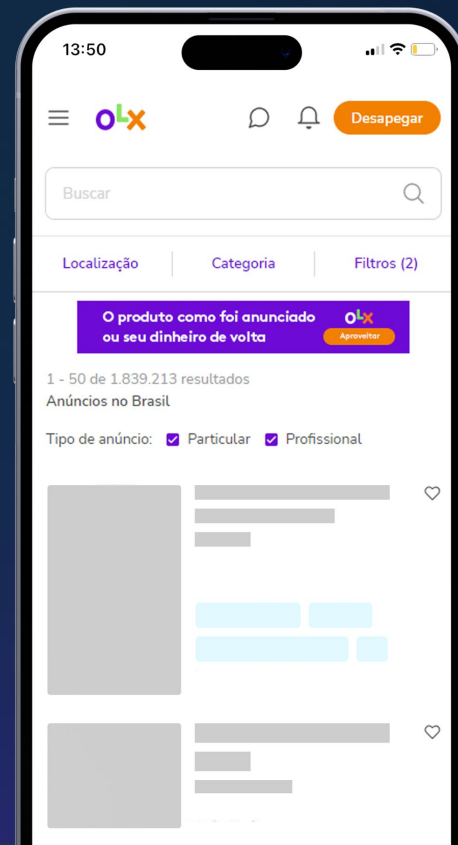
13:50

OLX

Desapegar

Buscar

Localização

Categoria

Filtros (2)

O produto como foi anunciado ou seu dinheiro de volta

OLX

Aproveitar

1 - 50 de 1.839.213 resultados

Anúncios no Brasil

Tipo de anúncio: Particular Profissional